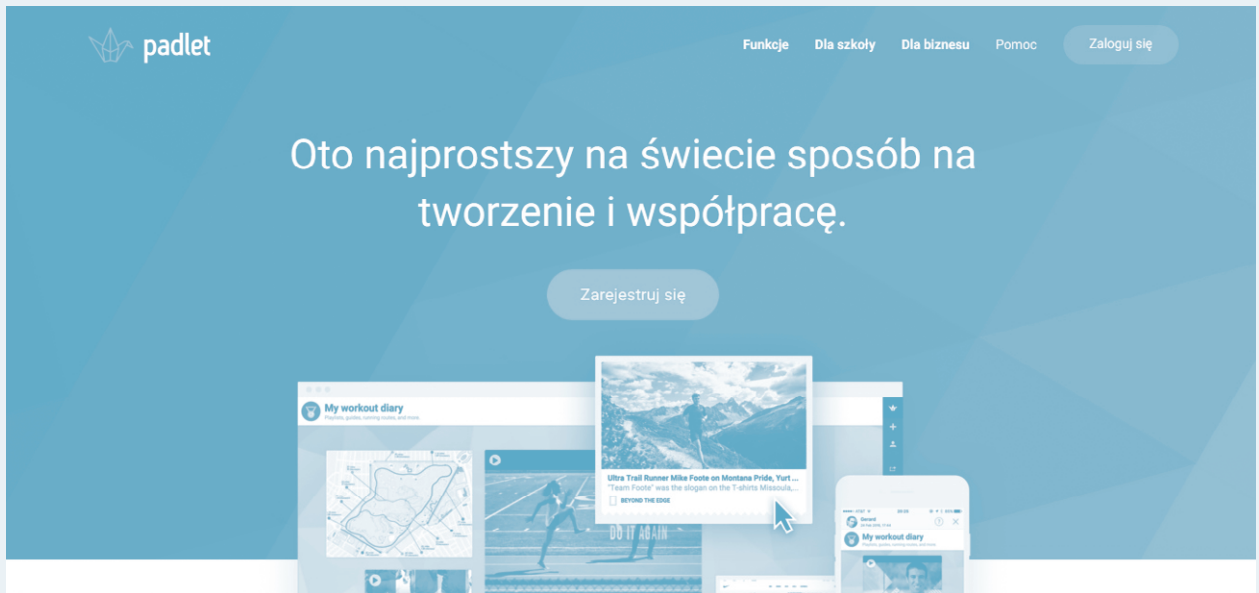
padlet

Funkcje Dla szkoły Dla biznesu Pomoc Zaloguj się

Oto najprostszy na świecie sposób na tworzenie i współpracę.

Zarejestruj się

My workout diary
Playlists, guides, running routes, and more.

Ultra Trail Runner Mike Foote on Montana Pride, Yurt ...
"Team Foote" was the slogan on the T-shirts Missoula,...
BEYOND THE EDGE

DO IT AGAIN

Gerard

My workout diary
Playlists, guides, running routes, and more.